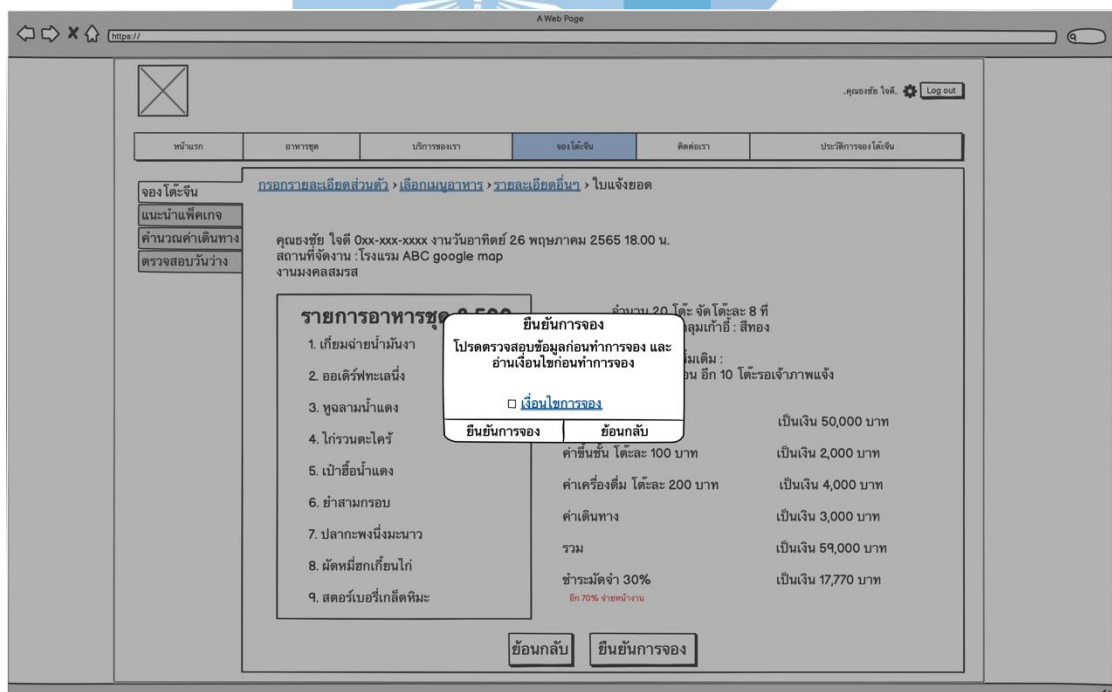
A Web Page

https://

..คุณธงชัย ใจดี..

Log out

| หน้าแรก | อาหารชุด | บริการของเรา | จองโต๊ะจีน | ติดต่อเรา | ประวัติการจองโต๊ะจีน |
|---|---|---|---|---|---|

จองโต๊ะจีน
แนะนำแพ็คเกจ
คำนวณค่าเดินทาง
ตรวจสอบวันว่าง

กรอกรายละเอียดส่วนตัว > เลือกเมนูอาหาร > รายละเอียดอื่นๆ > ใบแจ้งยอด

คุณธงชัย ใจดี 0xx-xxx-xxxx งานวันอาทิตย์ 26 พฤษภาคม 2565 18.00 น.
สถานที่จัดงาน : โรงแรม ABC google map
งานมงคลสมรส

รายการอาหารชุด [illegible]
1. เกี๊ยมฉ่ายน้ำมันงา
2. ออเดิร์ฟทะเลนึ่ง
3. หูฉลามน้ำแดง
4. ไก่รวนตะไคร้
5. เป๋าฮื้อน้ำแดง
6. ยำสามกรอบ
7. ปลากะพงนึ่งมะนาว
8. ผัดหมี่ฮกเกี้ยนไก่
9. สตอร์เบอรี่เกล็ดหิมะ

จำนวน 20 โต๊ะ จัดโต๊ะละ 8 ที่
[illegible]ลุมเก้าอี้ : สีทอง
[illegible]ม่เติม :
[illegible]น อีก 10 โต๊ะรอเจ้าภาพแจ้ง

เป็นเงิน 50,000 บาท
ค่าขึ้นชั้น โต๊ะละ 100 บาท เป็นเงิน 2,000 บาท
ค่าเครื่องดื่ม โต๊ะละ 200 บาท เป็นเงิน 4,000 บาท
ค่าเดินทาง เป็นเงิน 3,000 บาท
รวม เป็นเงิน 59,000 บาท
ชำระมัดจำ 30% เป็นเงิน 17,770 บาท
อีก 70% จ่ายหน้างาน

ยืนยันการจอง
โปรดตรวจสอบข้อมูลก่อนทำการจอง และอ่านเงื่อนไขก่อนทำการจอง
☐ เงื่อนไขการจอง
ยืนยันการจอง | ย้อนกลับ

ย้อนกลับ
ยืนยันการจอง